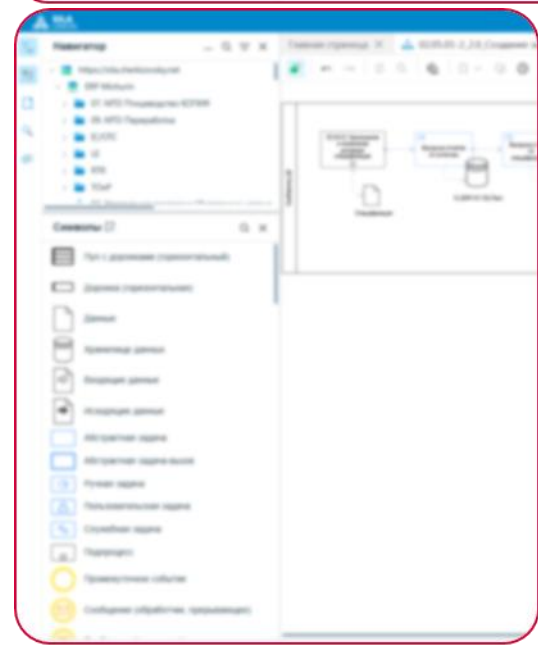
Навигатор

Символы

Пул с дорожками (горизонтальный)

Дорожка (горизонтальная)

Данные

Хранилище данных

Входящие данные

Исходящие данные

Абстрактная задача

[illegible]

Ручная задача

Пользовательская задача

Служебная задача

Подпроцесс

Промежуточное событие

Сообщение (обработчик, прерывающее)